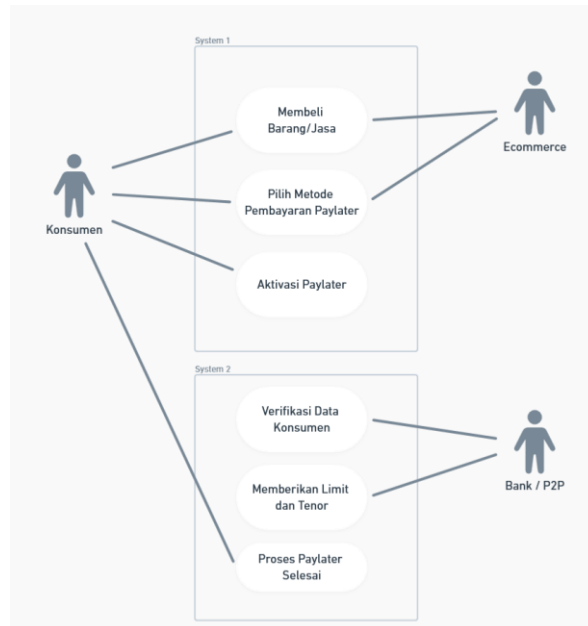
System 1

Membeli Barang/Jasa

Pilih Metode Pembayaran Paylater

Aktivasi Paylater

Konsumen

Ecommerce

System 2

Verifikasi Data Konsumen

Memberikan Limit dan Tenor

Proses Paylater Selesai

Bank / P2P